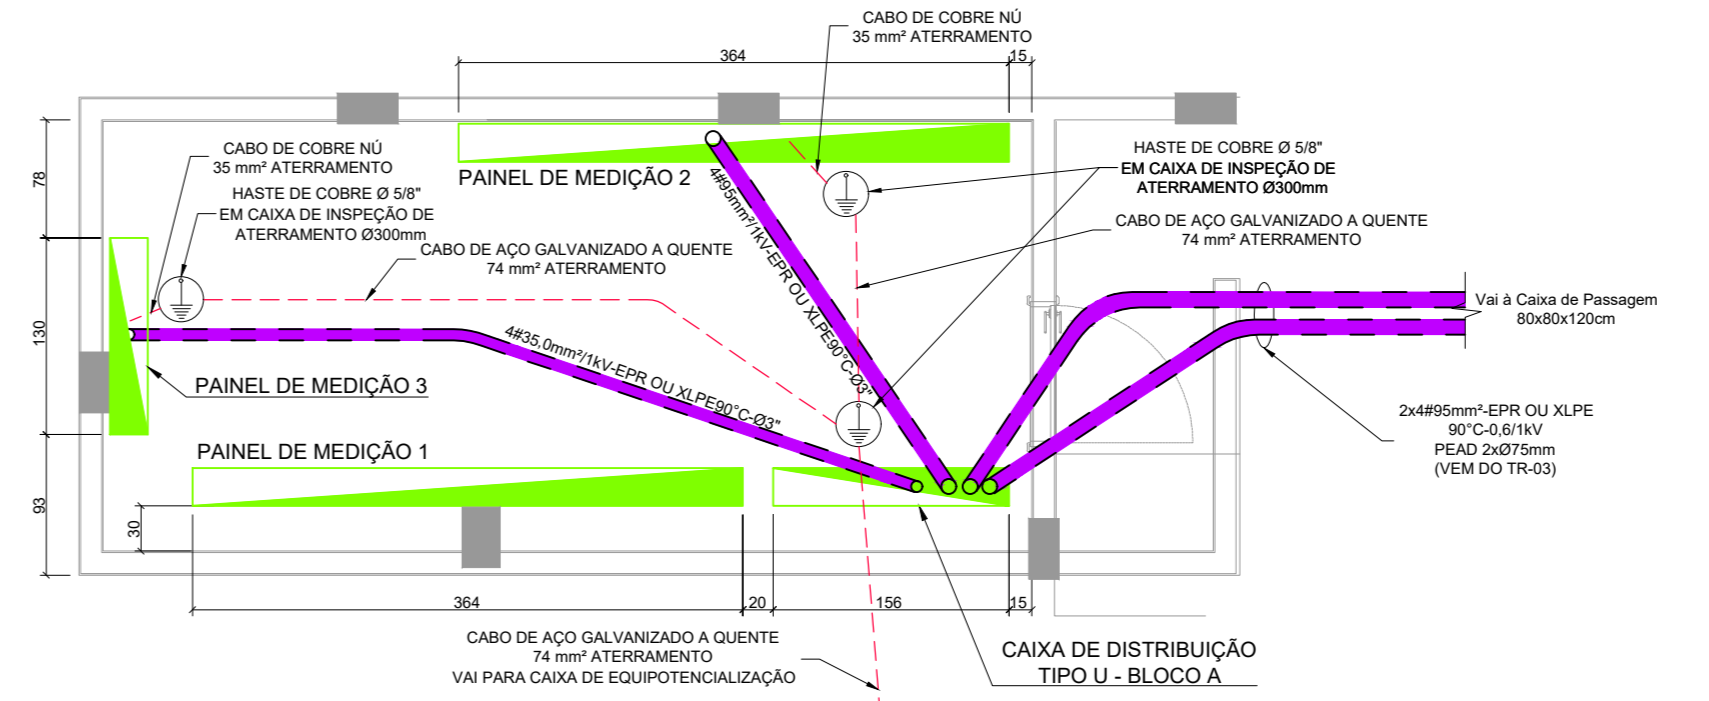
CABO DE COBRE NÚ
35 mm² ATERRAMENTO

364

15

78

CABO DE COBRE NÚ
35 mm² ATERRAMENTO

HASTE DE COBRE Ø 5/8"
EM CAIXA DE INSPEÇÃO DE
ATERRAMENTO Ø300mm

PAINEL DE MEDIÇÃO 2

4#95mm²/1kV-EPR OU XLPE90°C-Ø3"

HASTE DE COBRE Ø 5/8"
EM CAIXA DE INSPEÇÃO DE
ATERRAMENTO Ø300mm

CABO DE AÇO GALVANIZADO A QUENTE
74 mm² ATERRAMENTO

CABO DE AÇO GALVANIZADO A QUENTE
74 mm² ATERRAMENTO

130

Vai à Caixa de Passagem
80x80x120cm

4#35,0mm²/1kV-EPR OU XLPE90°C-Ø3"

PAINEL DE MEDIÇÃO 3

2x4#95mm²-EPR OU XLPE
90°C-0,6/1kV
PEAD 2xØ75mm
(VEM DO TR-03)

PAINEL DE MEDIÇÃO 1

93

30

364

20

156

15

CABO DE AÇO GALVANIZADO A QUENTE
74 mm² ATERRAMENTO
VAI PARA CAIXA DE EQUIPOTENCIALIZAÇÃO

CAIXA DE DISTRIBUIÇÃO
TIPO U - BLOCO A